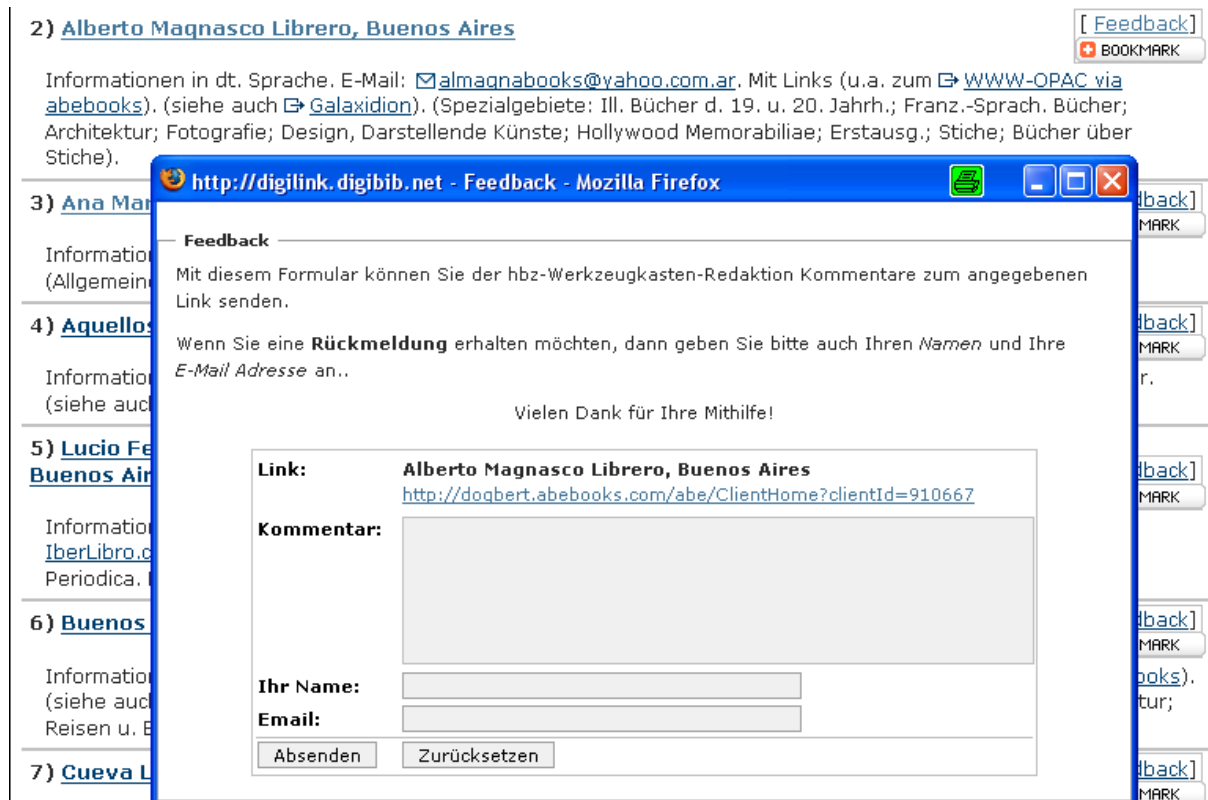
2) Alberto Magnasco Librero, Buenos Aires

[ Feedback]
BOOKMARK

Informationen in dt. Sprache. E-Mail: almagnabooks@yahoo.com.ar. Mit Links (u.a. zum WWW-OPAC via abebooks). (siehe auch Galaxidion). (Spezialgebiete: Ill. Bücher d. 19. u. 20. Jahrh.; Franz.-Sprach. Bücher; Architektur; Fotografie; Design, Darstellende Künste; Hollywood Memorabiliae; Erstausg.; Stiche; Bücher über Stiche).

3) Ana Mar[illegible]

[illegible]dback]
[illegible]MARK

Informatio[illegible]
(Allgemein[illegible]

4) Aquellos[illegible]

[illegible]dback]
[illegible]MARK

Informatio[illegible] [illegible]r.
(siehe auc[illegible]

5) Lucio Fe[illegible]
Buenos Ai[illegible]

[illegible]dback]
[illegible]MARK

Informatio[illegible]
IberLibro.c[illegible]
Periodica. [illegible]

6) Buenos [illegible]

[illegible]dback]
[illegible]MARK

Informatio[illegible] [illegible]ooks).
(siehe auc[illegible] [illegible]tur;
Reisen u. E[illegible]

7) Cueva L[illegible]

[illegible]dback]
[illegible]MARK

http://digilink.digibib.net - Feedback - Mozilla Firefox

Feedback

Mit diesem Formular können Sie der hbz-Werkzeugkasten-Redaktion Kommentare zum angegebenen Link senden.

Wenn Sie eine Rückmeldung erhalten möchten, dann geben Sie bitte auch Ihren Namen und Ihre E-Mail Adresse an..

Vielen Dank für Ihre Mithilfe!

Link: Alberto Magnasco Librero, Buenos Aires
http://dogbert.abebooks.com/abe/ClientHome?clientId=910667

Kommentar:

Ihr Name:

Email:

Absenden Zurücksetzen